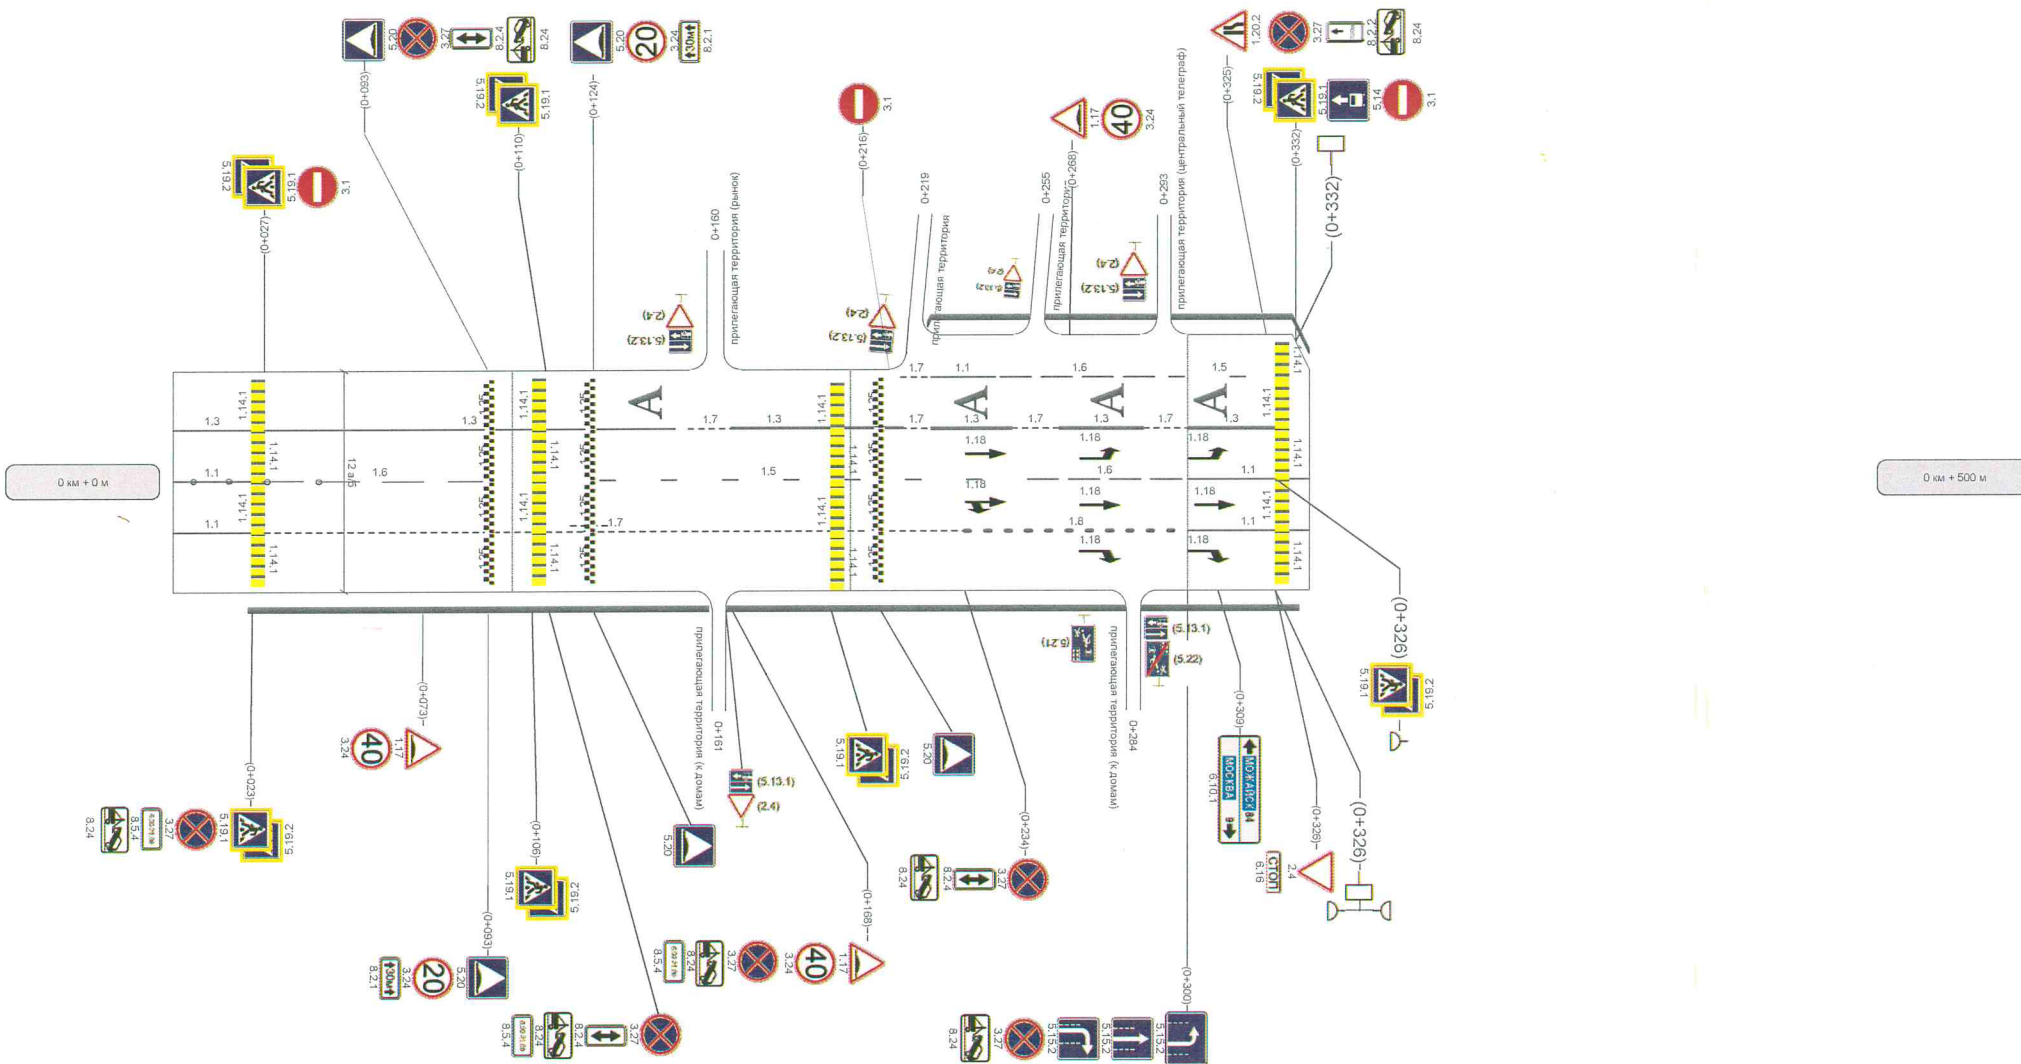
5.20 3.27 8.2.4 8.24
5.20 20 3.24 30м 8.2.1
(0+093)
5.19.2 5.19.1
(0+110)
(0+124)
3.1
(0+216)
0+219
1.20.2 3.27 8.2.2 8.24
(0+325)
5.19.2 5.19.1 5.14 3.1
(0+332)
1.17 40 3.24
(0+268)
0+255
0+293
прилегающая территория (центральный телеграф)
прилегающая территория
прилегающая территория
прилегающая территория (рынок)
0+160
5.19.2 5.19.1 3.1
(0+027)
(2.4) (5.13.2)
(2.4) (5.13.2)
(2.4) (5.13.2)
(2.4) (5.13.2)
(0+332)
1.14.1 1.3 1.1 1.1 1.14.1 1.14.1 1.14.1 12 а.5 1.6 1.3
1.14.1 1.14.1 1.14.1 1.7
1.7 1.3 1.5 1.14.1 1.14.1 1.14.1
1.7 1.1 1.6 1.5 1.3 1.7 1.3 1.7 1.3 1.14.1 1.14.1 1.14.1
1.18 1.18 1.18 1.6 1.1 1.18 1.18 1.18 1.8 1.1 1.18 1.18
0 км + 0 м
0 км + 500 м
(0+326)
5.19.1 5.19.2
(5.21)
(5.13.1)
(5.22)
прилегающая территория (к домам)
0+284
прилегающая территория (к домам)
0+161
(0+073)
40 3.24 1.17
(0+023)
8.24 8.5.4 3.27 5.19.1 5.19.2
(0+106)
5.19.1 5.19.2
(0+093)
8.2.1 30м 3.24 20 5.20
(5.13.1) (2.4)
5.20
5.19.1 5.19.2
5.20
(0+234)
8.24 8.2.4 3.27
(0+168)
8.5.4 8.24 3.27 3.24 40 1.17
8.5.4 8.24 8.2.4 3.27
0+309
МОЖАЙСК 84 МОСКВА 6.10.1
СТОП 6.16
(0+326) 2.4
(0+326)
(0+300)
8.24 3.27 5.15.2 5.15.2 5.15.2